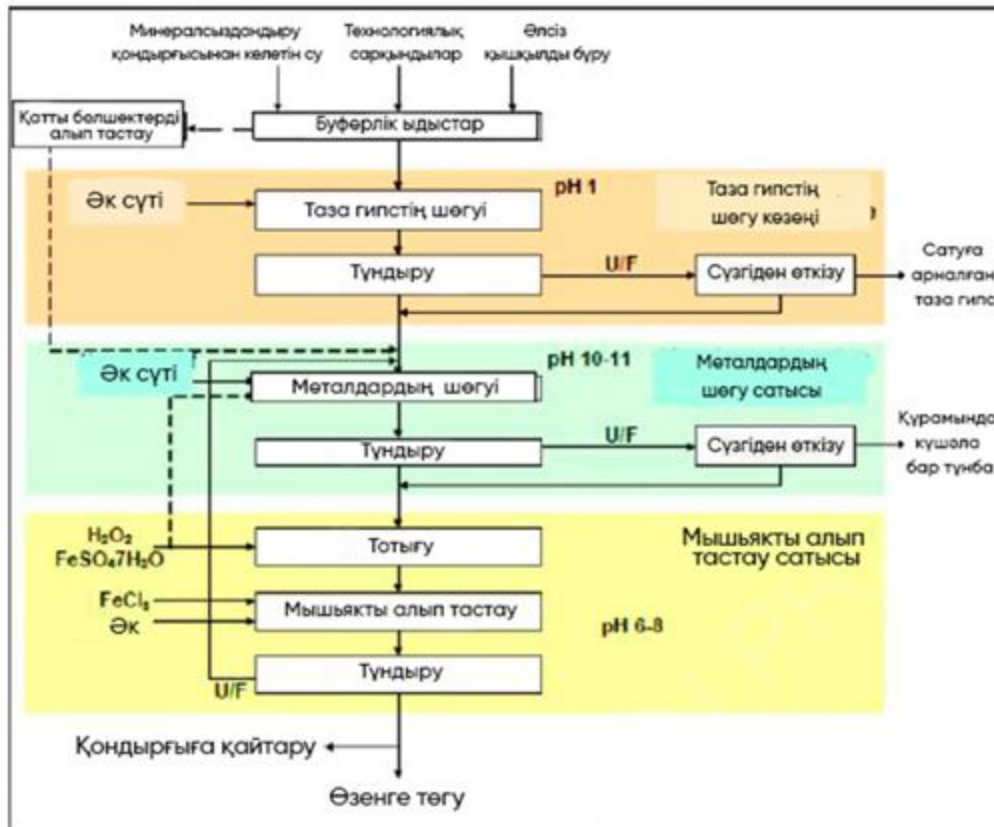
Минералсыздандыру қондырғысынан келетін су

Технологиялық сарқындылар

Өнсіз қышқылды бұру

Қатты бөлшектерді алып тастау

Буферлік ыдыстар

pH 1

Әк сүті

Таза гипстің шөгуі

Таза гипстің шөгу кезеңі

Тұндыру

U/F

Сүзгіден өткізу

Сатуға арналған таза гипс

pH 10-11

Әк сүті

Металдардың шөгуі

Металдардың шөгу сатысы

Тұндыру

U/F

Сүзгіден өткізу

Құрамында күшала бар тұнба

$H_2O_2$
$FeSO_4 7H_2O$

Тотығу

Мышьякты алып тастау сатысы

$FeCl_3$
Әк

Мышьякты алып тастау

pH 6-8

Тұндыру

U/F

Қондырғыға қайтару

Өзенге төгу